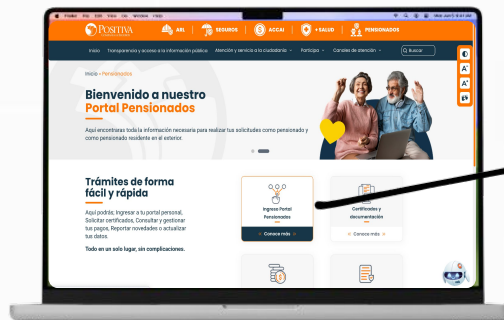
Finder File Edit View Go Window Help

POSITIVA

ARL

SEGUROS

ACCAI

+ SALUD

PENSIONADOS

Inicio Transparencia y acceso a la información pública Atención y servicio a la ciudadanía Participa Canales de atención

Buscar

Inicio • Pensionados

Bienvenido a nuestro Portal Pensionados

Aquí encontrarás toda la información necesaria para realizar tus solicitudes como pensionado y como pensionado residente en el exterior.

Trámites de forma fácil y rápida

Aquí podrás: Ingresar a tu portal personal, Solicitar certificados, Consultar y gestionar tus pagos, Reportar novedades o actualizar tus datos.

Todo en un solo lugar, sin complicaciones.

Ingreso Portal Pensionados

Conoce más

Certificados y documentación

Conoce más